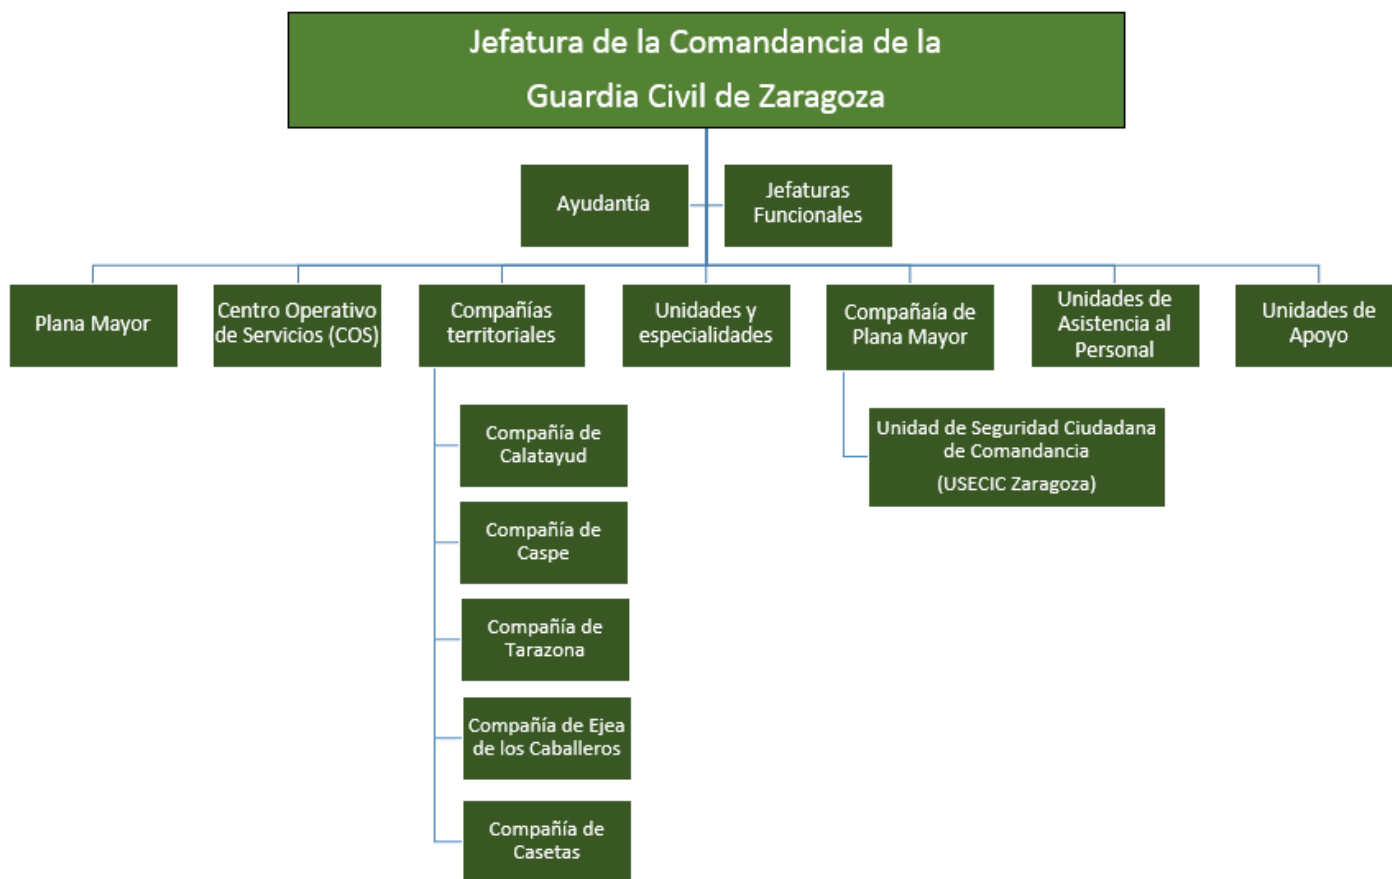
Jefatura de la Comandancia de la Guardia Civil de Zaragoza

Ayudantía

Jefaturas Funcionales

Plana Mayor

Centro Operativo de Servicios (COS)

Compañías territoriales

Unidades y especialidades

Compañaía de Plana Mayor

Unidades de Asistencia al Personal

Unidades de Apoyo

Compañía de Calatayud

Compañía de Caspe

Compañía de Tarazona

Compañía de Ejea de los Caballeros

Compañía de Casetas

Unidad de Seguridad Ciudadana de Comandancia

(USECIC Zaragoza)